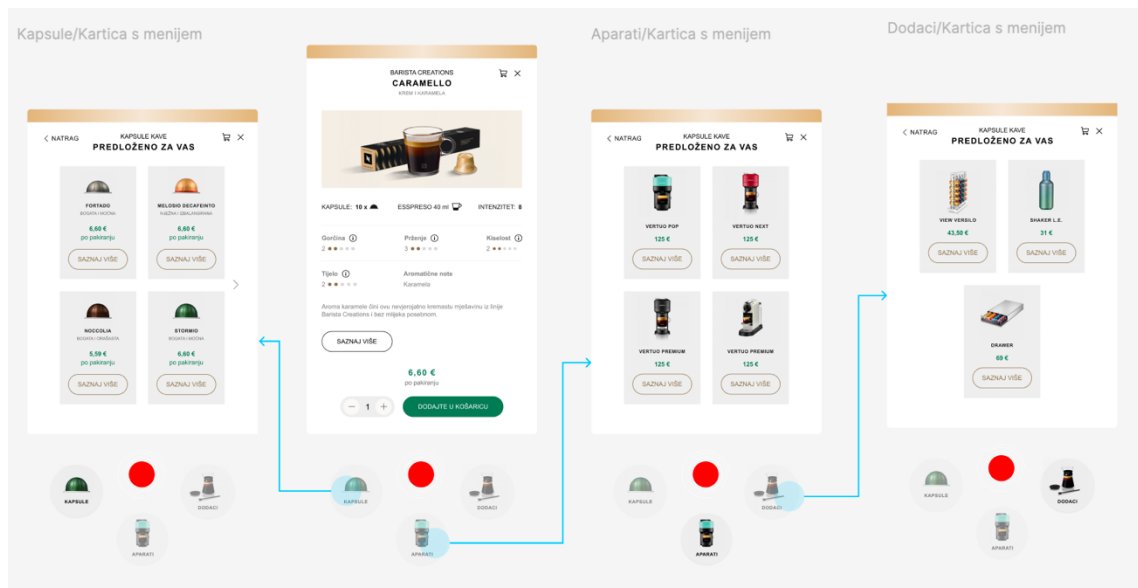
Kapsule/Kartica s menijem

NATRAG
KAPSULE KAVE
PREDLOŽENO ZA VAS

FORTADO
BOGATA I ROĐENA
6,60 €
po pakiranju
SAZNAJ VIŠE

MELOSIO DECAFEINTO
NJEŽNA I URAVNOTEŽENA
6,60 €
po pakiranju
SAZNAJ VIŠE

NOCCOLIA
BOGATA I ORAŠASTA
5,59 €
po pakiranju
SAZNAJ VIŠE

STORMIO
BOGATA I MOĆNA
6,60 €
po pakiranju
SAZNAJ VIŠE

KAPSULE
DODACI
APARATI

BARISTA CREATIONS
CARAMELLO
KREM I KARAMELA

KAPSULE: 10 x
ESSPRESO 40 ml
INTENZITET: 8

Gorčina
2
Prženje
3
Kiselost
2
Tijelo
2
Aromatične note
Karamela

Aroma karamele čini ovu nenjenjatno kremastu mješavinu iz linije Barista Creations i bez mlijeka posebnom.

SAZNAJ VIŠE

6,60 €
po pakiranju

1
DODAJTE U KOŠARICU

KAPSULE
DODACI
APARATI

Aparati/Kartica s menijem

NATRAG
KAPSULE KAVE
PREDLOŽENO ZA VAS

VERTUO POP
125 €
SAZNAJ VIŠE

VERTUO NEXT
125 €
SAZNAJ VIŠE

VERTUO PREMIUM
125 €
SAZNAJ VIŠE

VERTUO PREMIUM
125 €
SAZNAJ VIŠE

KAPSULE
DODACI
APARATI

Dodaci/Kartica s menijem

NATRAG
KAPSULE KAVE
PREDLOŽENO ZA VAS

VIEW VERSILO
43,50 €
SAZNAJ VIŠE

SHAKER L.E.
31 €
SAZNAJ VIŠE

DRAWER
69 €
SAZNAJ VIŠE

KAPSULE
DODACI
APARATI